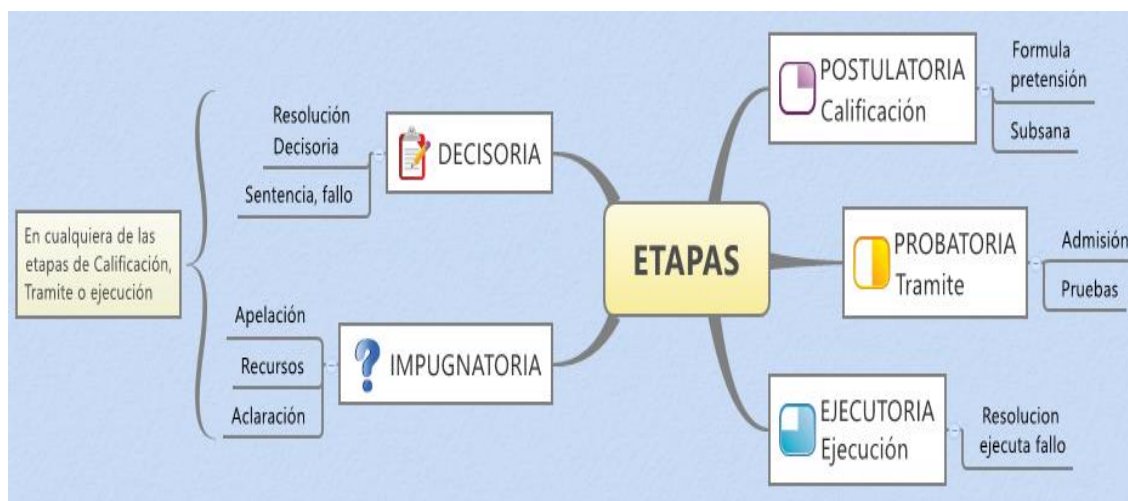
ETAPAS

POSTULATORIA
Calificación

Formula pretensión

Subsana

PROBATORIA
Tramite

Admisión

Pruebas

EJECUTORIA
Ejecución

Resolucion ejecuta fallo

DECISORIA

Resolución Decisoria

Sentencia, fallo

IMPUGNATORIA

Apelación

Recursos

Aclaración

En cualquiera de las etapas de Calificación, Tramite o ejecución